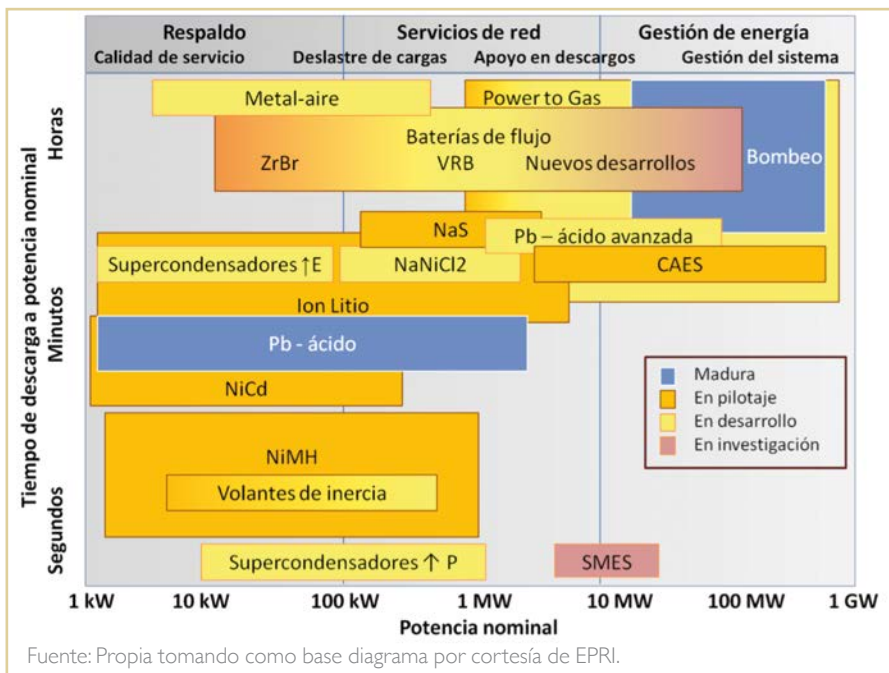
Respaldo
Servicios de red
Gestión de energía
Calidad de servicio
Deslastre de cargas
Apoyo en descargos
Gestión del sistema

Tiempo de descarga a potencia nominal
Horas
Minutos
Segundos

Metal-aire
Power to Gas
Baterías de flujo
ZrBr
VRB
Nuevos desarrollos
Bombeo
NaS
Pb – ácido avanzada
Supercondensadores ↑E
NaNiCl2
CAES
Ion Litio
Pb - ácido
NiCd
NiMH
Volantes de inercia
Supercondensadores ↑ P
SMES

Madura
En pilotaje
En desarrollo
En investigación

1 kW
10 kW
100 kW
1 MW
10 MW
100 MW
1 GW
Potencia nominal

Fuente: Propia tomando como base diagrama por cortesía de EPRI.